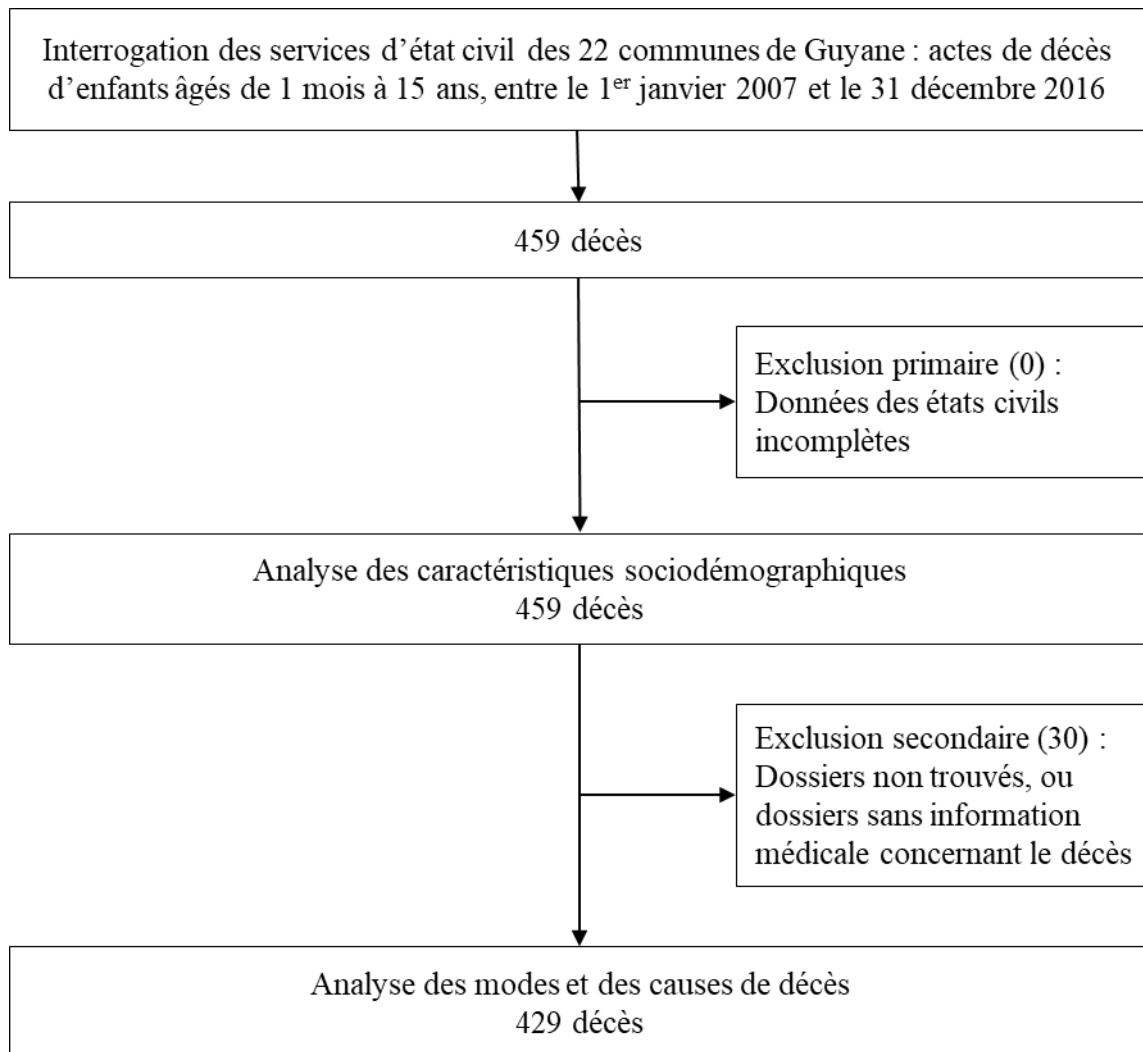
Interrogation des services d'état civil des 22 communes de Guyane : actes de décès d'enfants âgés de 1 mois à 15 ans, entre le 1$^{er}$ janvier 2007 et le 31 décembre 2016

459 décès

Exclusion primaire (0) : Données des états civils incomplètes

Analyse des caractéristiques sociodémographiques
459 décès

Exclusion secondaire (30) : Dossiers non trouvés, ou dossiers sans information médicale concernant le décès

Analyse des modes et des causes de décès
429 décès